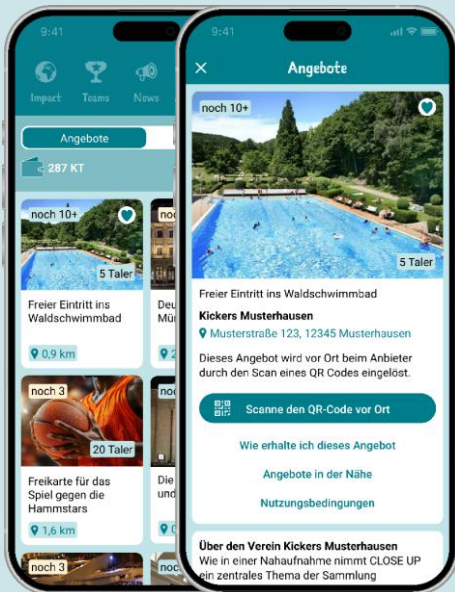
9:41

Impact Teams News

Angebote

287 KT

noch 10+

5 Taler

Freier Eintritt ins Waldschwimmbad

0,9 km

noc

Deu Mü

0,2

noch 3

20 Taler

Freikarte für das Spiel gegen die Hammstars

1,6 km

Die und

0

noch 3

noc

9:41

Angebote

noch 10+

5 Taler

Freier Eintritt ins Waldschwimmbad

Kickers Musterhausen

Musterstraße 123, 12345 Musterhausen

Dieses Angebot wird vor Ort beim Anbieter durch den Scan eines QR Codes eingelöst.

Scanne den QR-Code vor Ort

Wie erhalte ich dieses Angebot

Angebote in der Nähe

Nutzungsbedingungen

Über den Verein Kickers Musterhausen

Wie in einer Nahaufnahme nimmt CLOSE UP ein zentrales Thema der Sammlung